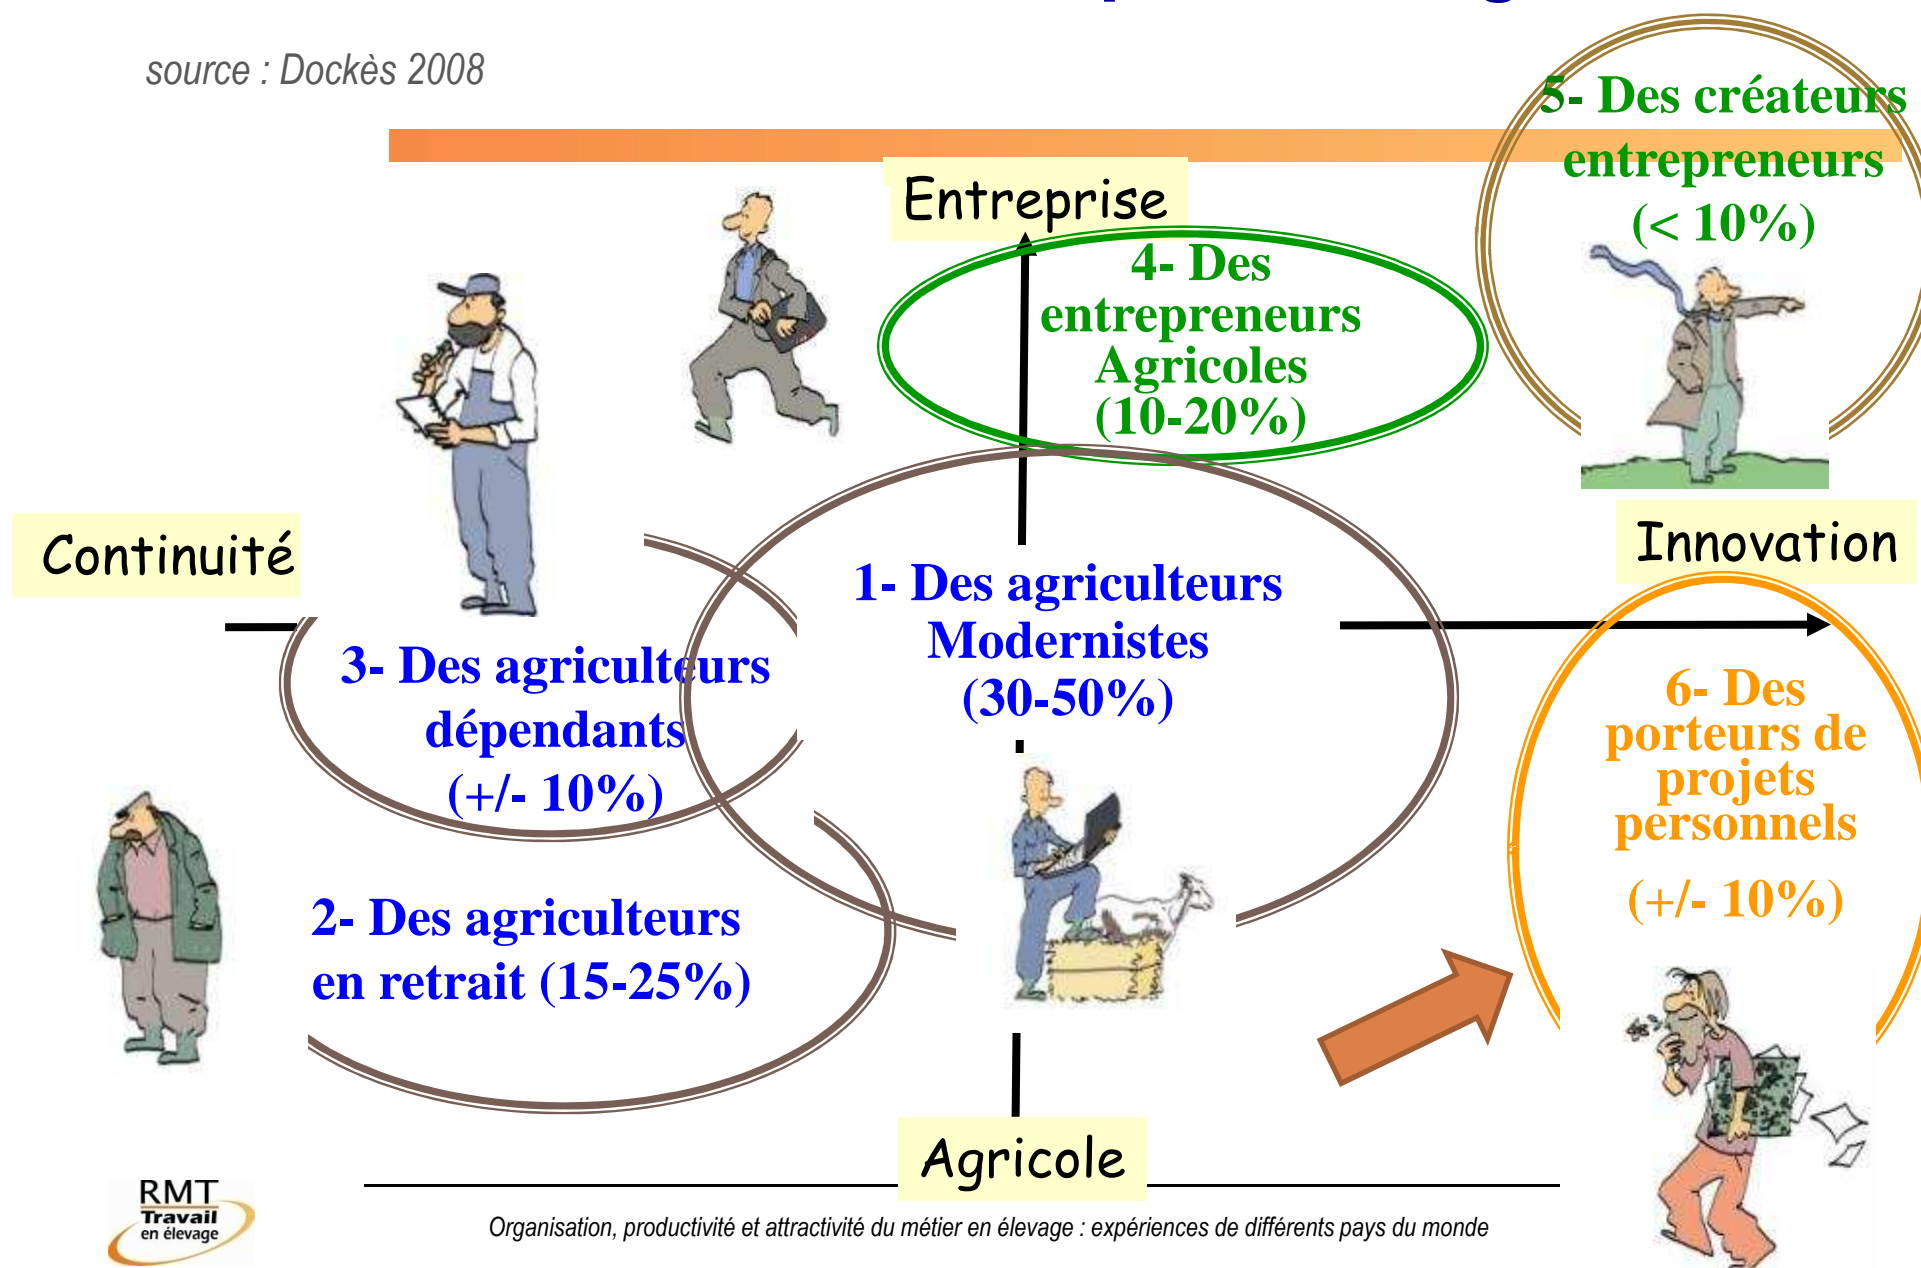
source : Dockès 2008

5- Des créateurs entrepreneurs (< 10%)

Entreprise

4- Des entrepreneurs Agricoles (10-20%)

Continuité

Innovation

1- Des agriculteurs Modernistes (30-50%)

3- Des agriculteurs dépendants (+/- 10%)

6- Des porteurs de projets personnels (+/- 10%)

2- Des agriculteurs en retrait (15-25%)

Agricole

RMT Travail en élevage

Organisation, productivité et attractivité du métier en élevage : expériences de différents pays du monde